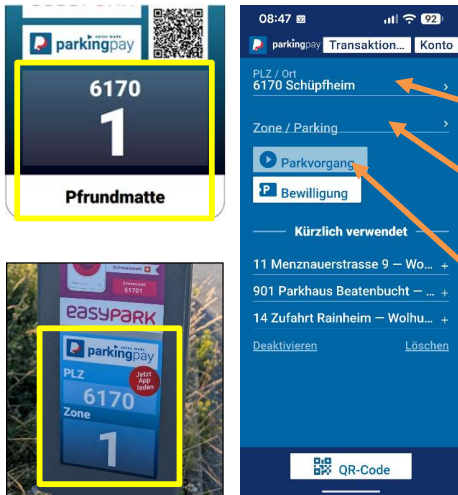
swiss made
parkingpay
6170
1
Pfrundmatte

Schweiz
Zonencode
61701
easypark
swiss made
parkingpay
Jetzt App laden
PLZ
6170
Zone
1

08:47
92
parkingpay Transaktion... Konto
PLZ / Ort
6170 Schüpfheim
Zone / Parking
Parkvorgang
Bewilligung
Kürzlich verwendet
11 Menznauerstrasse 9 — Wo... +
901 Parkhaus Beatenbucht — +
14 Zufahrt Rainheim — Wolhu... +
Deaktivieren
Löschen
QR-Code